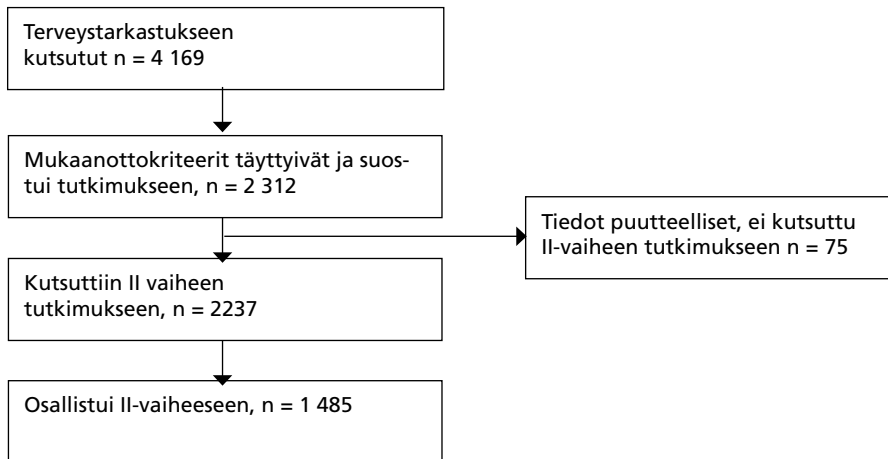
Terveystarkastukseen kutsutut n = 4 169

Mukaanottokriteerit täyttyivät ja suostui tutkimukseen, n = 2 312

Tiedot puutteelliset, ei kutsuttu II-vaiheen tutkimukseen n = 75

Kutsuttiin II vaiheen tutkimukseen, n = 2237

Osallistui II-vaiheeseen, n = 1 485